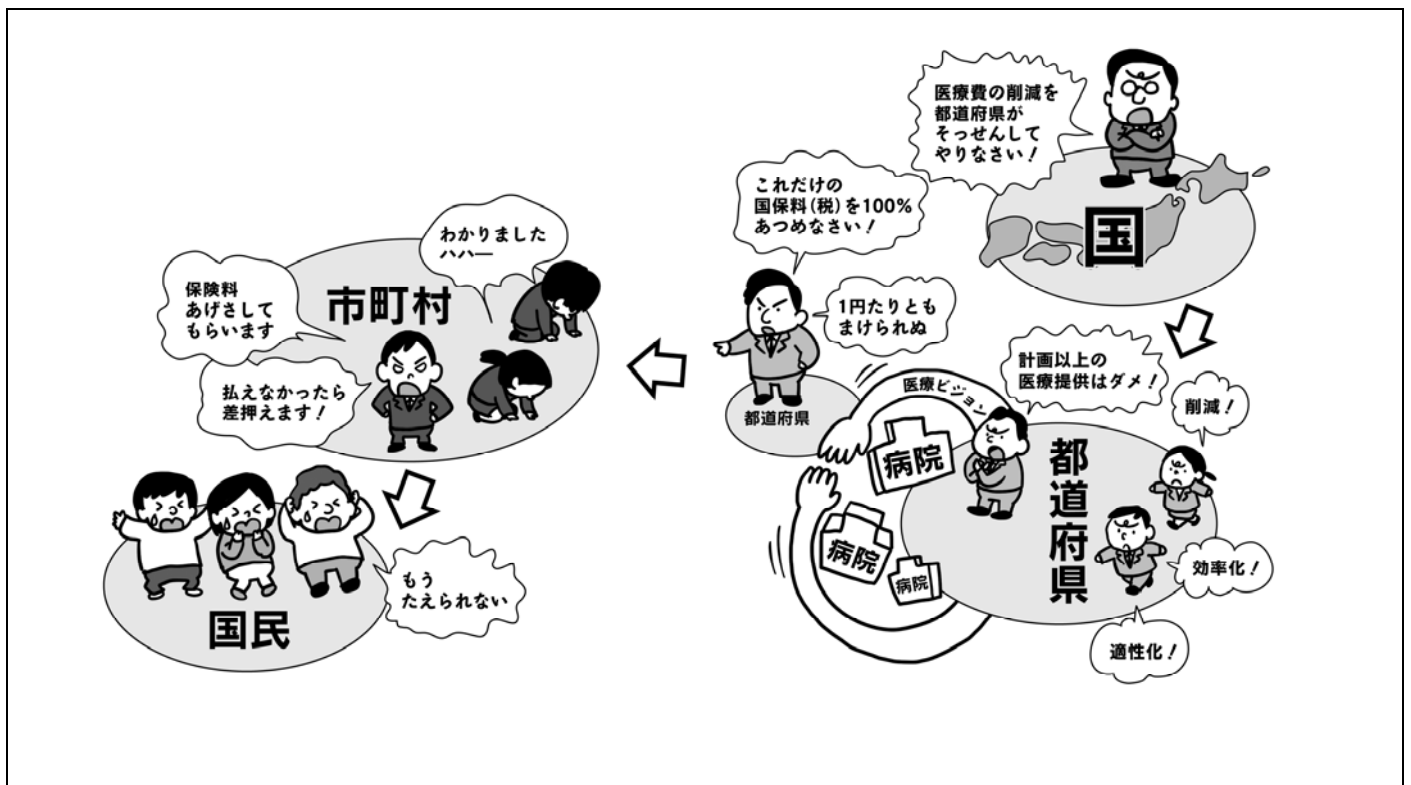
医療費の削減を
都道府県が
そっせんして
やりなさい!

国

これだけの
国保料(税)を100%
あつめなさい!

1円たりとも
まけられぬ

都道府県

わかりました
ハハー

保険料
あげさして
もらいます

市町村

払えなかったら
差押えます!

計画以上の
医療提供はダメ!

医療ビジョン

病院

病院

病院

削減!

都道府県

効率化!

適性化!

もう
たえられない

国民